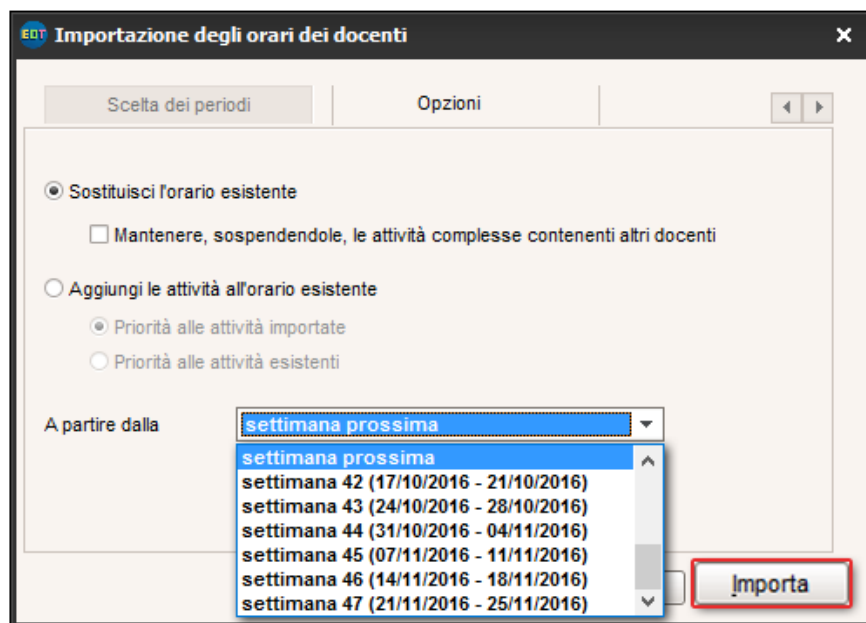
EDT Importazione degli orari dei docenti

Scelta dei periodi

Opzioni

Sostituisci l'orario esistente

Mantenere, sospendendole, le attività complesse contenenti altri docenti

Aggiungi le attività all'orario esistente

Priorità alle attività importate

Priorità alle attività esistenti

A partire dalla

settimana prossima

settimana prossima
settimana 42 (17/10/2016 - 21/10/2016)
settimana 43 (24/10/2016 - 28/10/2016)
settimana 44 (31/10/2016 - 04/11/2016)
settimana 45 (07/11/2016 - 11/11/2016)
settimana 46 (14/11/2016 - 18/11/2016)
settimana 47 (21/11/2016 - 25/11/2016)

Importa